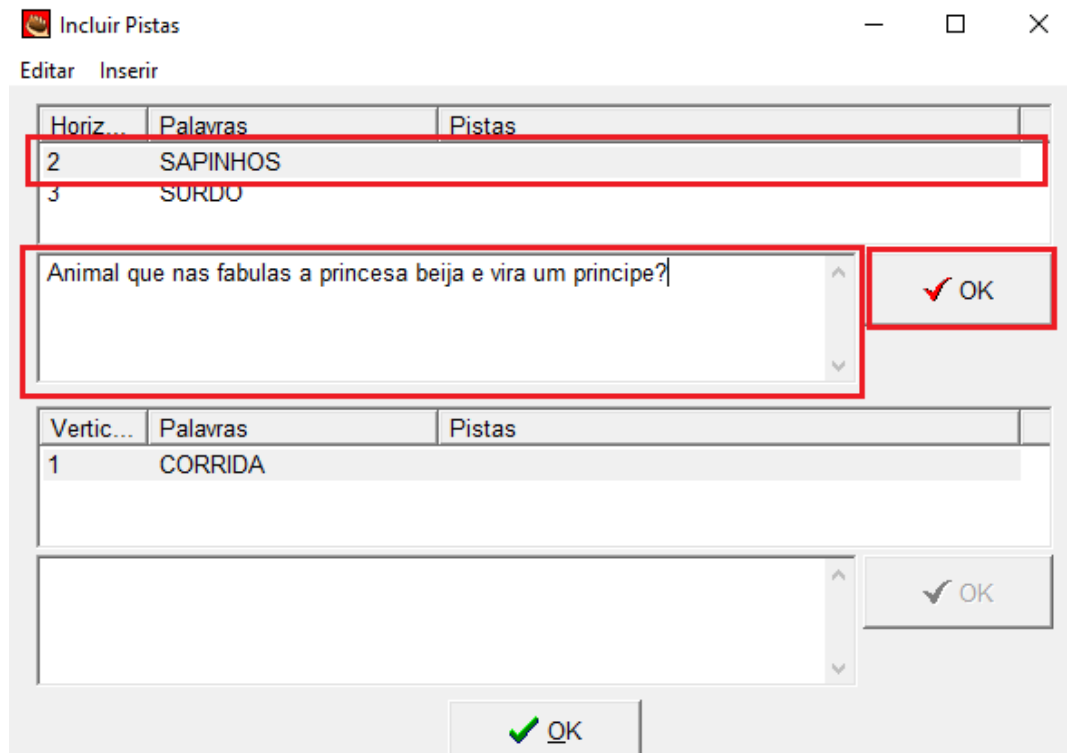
Incluir Pistas

Editar Inserir

| Horiz... | Palavras | Pistas |
|---|---|---|
| 2 | SAPINHOS | |
| 3 | SURDO | |

Animal que nas fabulas a princesa beija e vira um principe?

OK

| Vertic... | Palavras | Pistas |
|---|---|---|
| 1 | CORRIDA | |

OK

OK